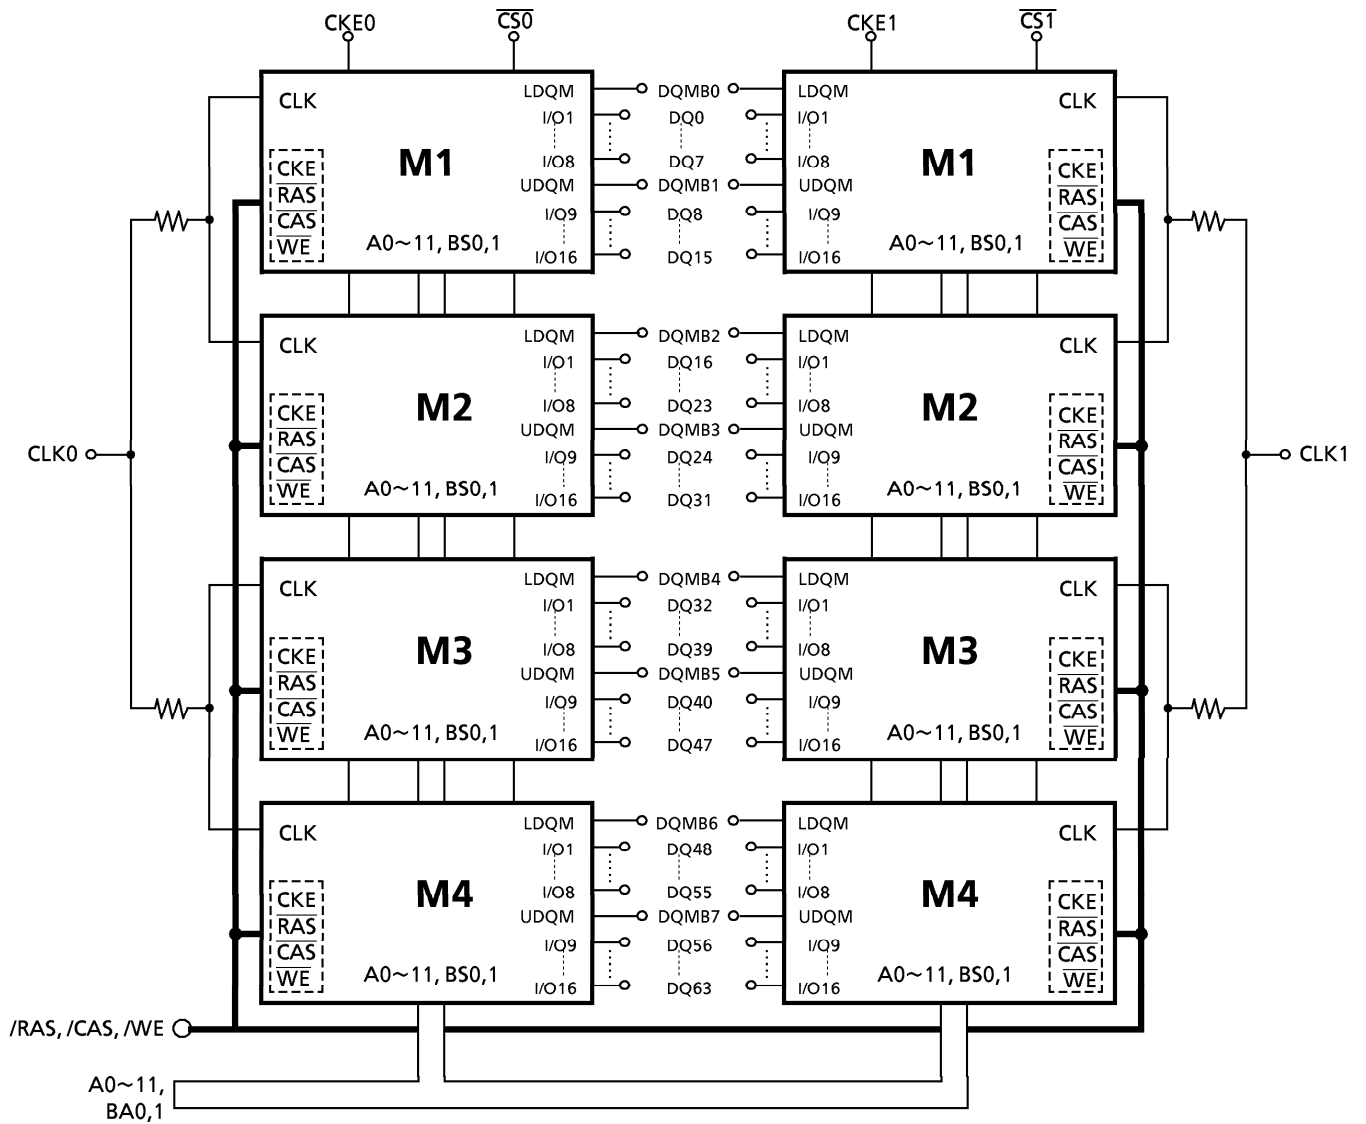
CKE0 $\overline{CS0}$ CKE1 $\overline{CS1}$

CLK
M1
CKE
$\overline{RAS}$
$\overline{CAS}$
$\overline{WE}$
A0~11, BS0,1
LDQM
I/O1
I/O8
UDQM
I/O9
I/O16

DQMB0
DQ0
DQ7
DQMB1
DQ8
DQ15

LDQM
I/O1
I/O8
UDQM
I/O9
I/O16
CLK
M1
CKE
$\overline{RAS}$
$\overline{CAS}$
$\overline{WE}$
A0~11, BS0,1

CLK
M2
CKE
$\overline{RAS}$
$\overline{CAS}$
$\overline{WE}$
A0~11, BS0,1
LDQM
I/O1
I/O8
UDQM
I/O9
I/O16

DQMB2
DQ16
DQ23
DQMB3
DQ24
DQ31

LDQM
I/O1
I/O8
UDQM
I/O9
I/O16
CLK
M2
CKE
$\overline{RAS}$
$\overline{CAS}$
$\overline{WE}$
A0~11, BS0,1

CLK0
CLK1

CLK
M3
CKE
$\overline{RAS}$
$\overline{CAS}$
$\overline{WE}$
A0~11, BS0,1
LDQM
I/O1
I/O8
UDQM
I/O9
I/O16

DQMB4
DQ32
DQ39
DQMB5
DQ40
DQ47

LDQM
I/O1
I/O8
UDQM
I/O9
I/O16
CLK
M3
CKE
$\overline{RAS}$
$\overline{CAS}$
$\overline{WE}$
A0~11, BS0,1

CLK
M4
CKE
$\overline{RAS}$
$\overline{CAS}$
$\overline{WE}$
A0~11, BS0,1
LDQM
I/O1
I/O8
UDQM
I/O9
I/O16

DQMB6
DQ48
DQ55
DQMB7
DQ56
DQ63

LDQM
I/O1
I/O8
UDQM
I/O9
I/O16
CLK
M4
CKE
$\overline{RAS}$
$\overline{CAS}$
$\overline{WE}$
A0~11, BS0,1

/RAS, /CAS, /WE
A0~11,
BA0,1